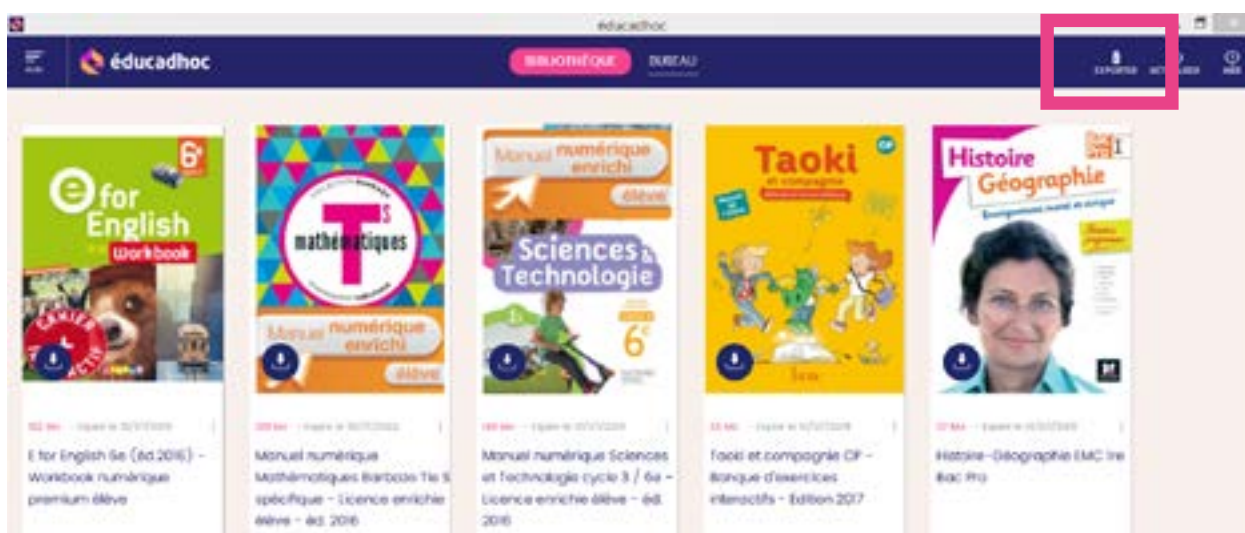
éducadhoc

éducadhoc

BIBLIOTHÈQUE DUREAU

EXPORTER ACTUALISER AIDE

6e
e for English
Workbook
CAHIER

T S
mathématiques
Manuel numérique enrichi
élève

Manuel numérique enrichi
élève
Sciences & Technologie
6e

Taoki et compagnie
CP

Histoire Géographie
Enseignement moral et civique

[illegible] · Expire le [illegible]
E for English 6e (éd.2016) - Workbook numérique premium élève

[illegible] · Expire le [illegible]
Manuel numérique Mathématiques Barbazo Tle S spécifique - Licence enrichie élève - éd. 2016

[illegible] · Expire le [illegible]
Manuel numérique Sciences et Technologie cycle 3 / 6e - Licence enrichie élève - éd. 2016

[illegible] · Expire le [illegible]
Taoki et compagnie CP - Banque d'exercices interactifs - Edition 2017

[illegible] · Expire le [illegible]
Histoire-Géographie EMC 1re Bac Pro